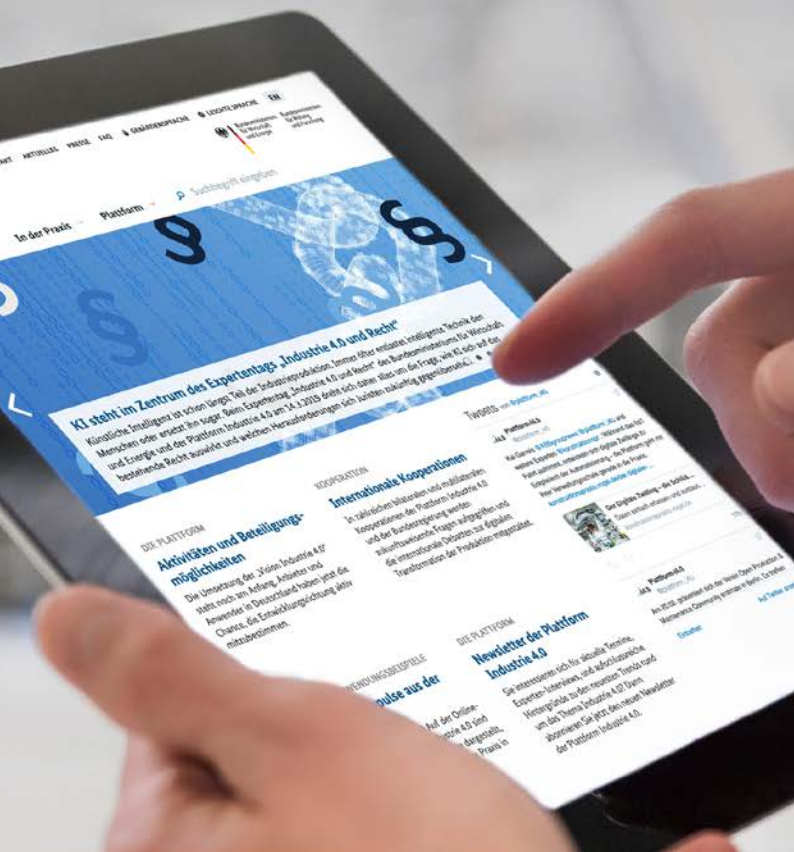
AKT AKTUELLES PRESSE FAQ GEBÄRDENSPRACHE LEICHTE SPRACHE EN

Bundesministerium für Wirtschaft und Energie

Bundesministerium für Bildung und Forschung

In der Praxis Plattform Suchbegriff eingeben

KI steht im Zentrum des Expertentags „Industrie 4.0 und Recht"

Künstliche Intelligenz ist schon längst Teil der Industrieproduktion. Immer öfter entlastet intelligente Technik den Menschen oder ersetzt ihn sogar. Beim Expertentag „Industrie 4.0 und Recht" des Bundesministeriums für Wirtschaft und Energie und der Plattform Industrie 4.0 am 14.3.2019 dreht sich daher alles um die Frage, wie KI sich auf das bestehende Recht auswirkt und welchen Herausforderungen sich Juristen zukünftig gegenübersehen.

DIE PLATTFORM

Aktivitäten und Beteiligungsmöglichkeiten

Die Umsetzung der „Vision Industrie 4.0" steht noch am Anfang. Anbieter und Anwender in Deutschland haben jetzt die Chance, die Entwicklungsrichtung aktiv mitzubestimmen.

KOOPERATION

Internationale Kooperationen

In zahlreichen bilateralen und multilateralen Kooperationen der Plattform Industrie 4.0 und der Bundesregierung werden zukunftsweisende Fragen aufgegriffen und die internationale Debatten zur digitalen Transformation der Produktion mitgestaltet.

TWEETS von @plattform_i40

Plattform i4.0 @plattform_i40

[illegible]

Der Digitale Zwilling - die Schlüs... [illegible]

Plattform i4.0 @plattform_i40

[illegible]

Auf Twitter an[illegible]

Einbetten

ANWENDUNGSBEISPIELE

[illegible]pulse aus der

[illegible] Auf der Online-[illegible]strie 4.0 sind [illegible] dargestellt, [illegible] Praxis in

DIE PLATTFORM

Newsletter der Plattform Industrie 4.0

Sie interessieren sich für aktuelle Termine, Experten-Interviews, und aufschlussreiche Hintergründe zu den neuesten Trends rund um das Thema Industrie 4.0? Dann abonnieren Sie jetzt den neuen Newsletter der Plattform Industrie 4.0.